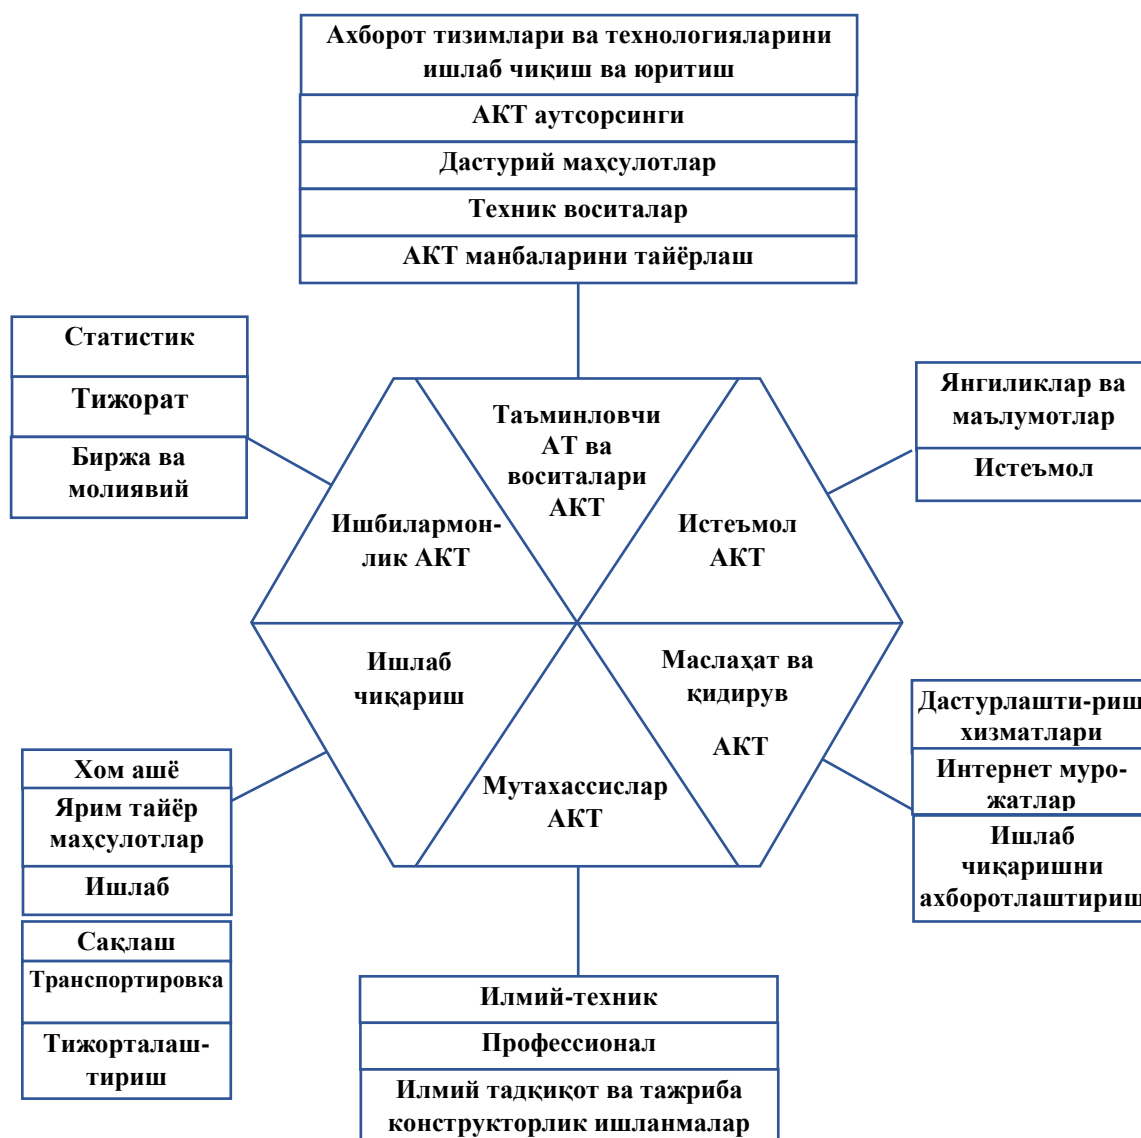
Ахборот тизимлари ва технологияларини ишлаб чиқиш ва юритиш

АКТ аутсорсинги

Дастурий маҳсулотлар

Техник воситалар

АКТ манбаларини тайёрлаш

Статистик

Тижорат

Биржа ва молиявий

Таъминловчи АТ ва воситалари АКТ

Янгиликлар ва маълумотлар

Истеъмол

Ишбилармонлик АКТ

Истеъмол АКТ

Ишлаб чиқариш

Маслаҳат ва қидирув АКТ

Дастурлашти-риш хизматлари

Интернет мурожатлар

Ишлаб чиқаришни ахборотлаштириш

Хом ашё

Ярим тайёр маҳсулотлар

Ишлаб

Мутахассислар АКТ

Сақлаш

Транспортировка

Тижорталаштириш

Илмий-техник

Профессионал

Илмий тадқиқот ва тажриба конструкторлик ишланмалар